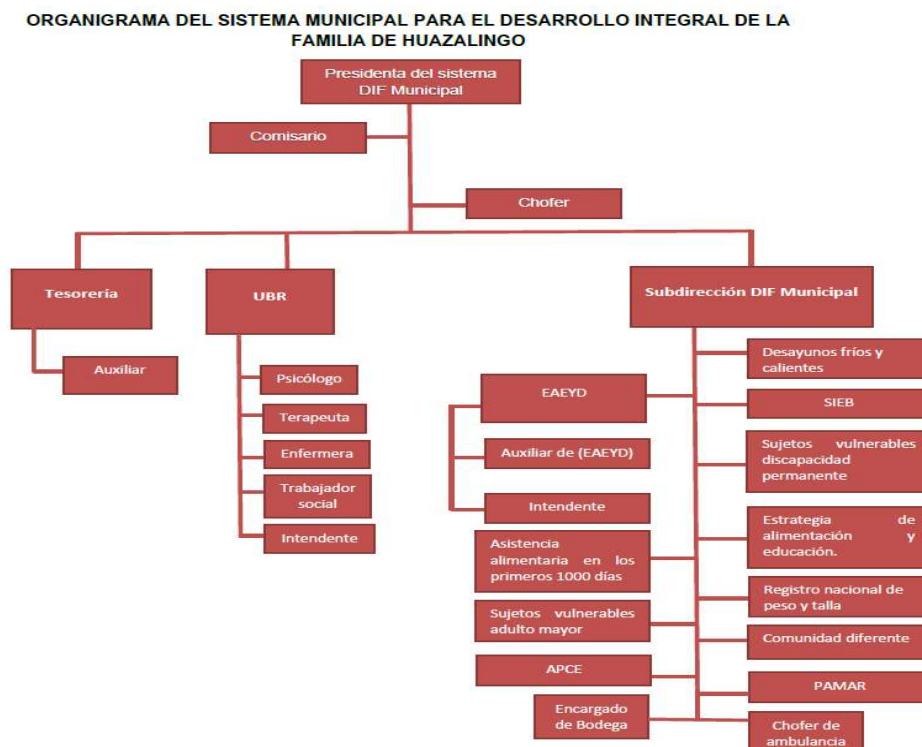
ORGANIGRAMA DEL SISTEMA MUNICIPAL PARA EL DESARROLLO INTEGRAL DE LA FAMILIA DE HUAZALINGO

Presidenta del sistema DIF Municipal

Comisario

Chofer

Tesorería

Auxiliar

UBR

Psicólogo

Terapeuta

Enfermera

Trabajador social

Intendente

Subdirección DIF Municipal

EAEYD

Auxiliar de (EAEYD)

Intendente

Asistencia alimentaria en los primeros 1000 días

Sujetos vulnerables adulto mayor

APCE

Encargado de Bodega

Desayunos fríos y calientes

SIEB

Sujetos vulnerables discapacidad permanente

Estrategia de alimentación y educación.

Registro nacional de peso y talla

Comunidad diferente

PAMAR

Chofer de ambulancia